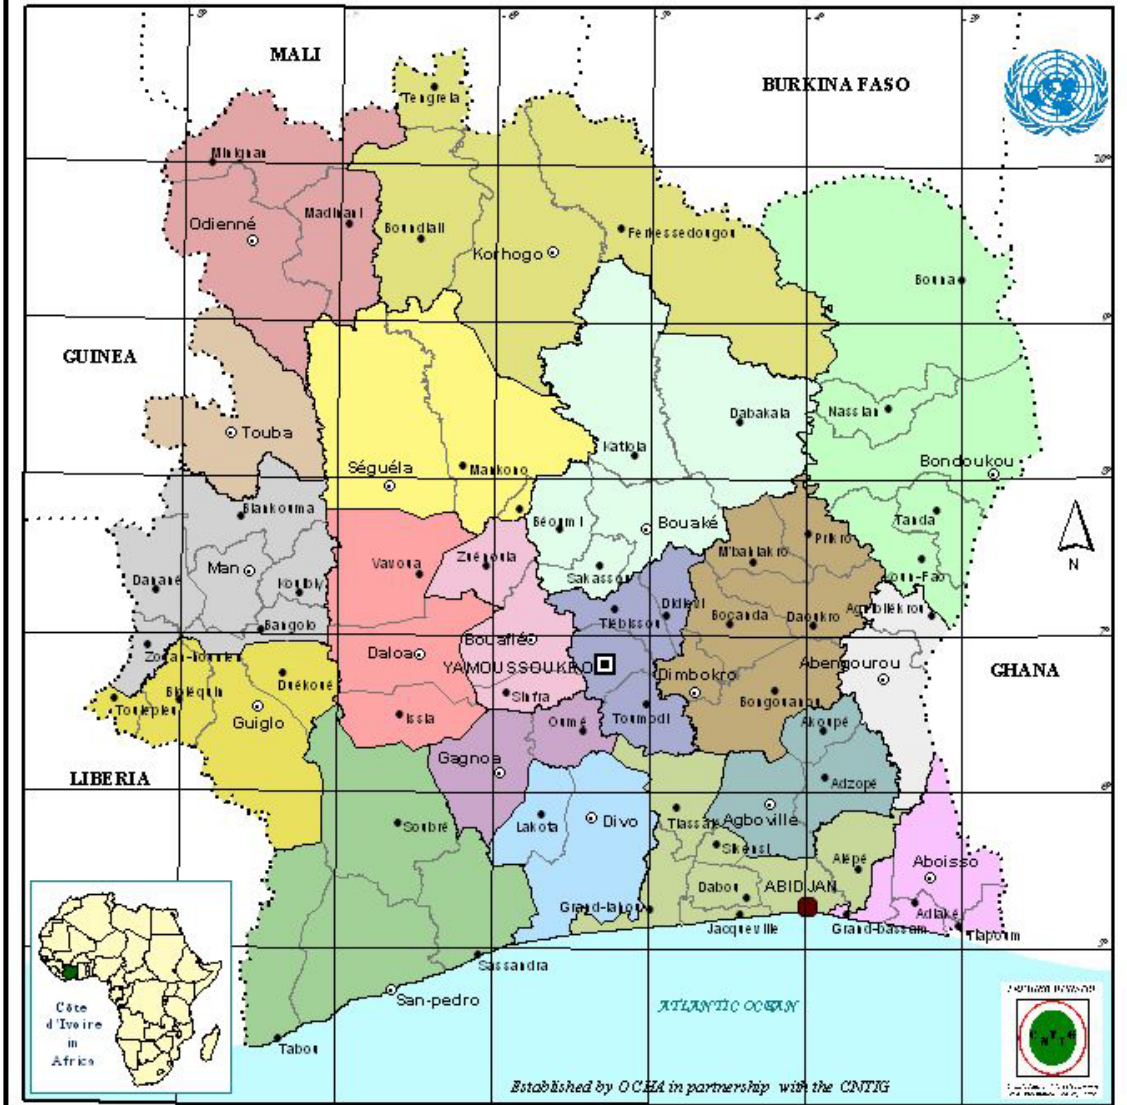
MALI
BURKINA FASO
Tengrela
Minignan
Odienné
Madinani
Boundiali
Korhogo
Ferkessedougou
Bouna
GUINEA
Touba
Dabakala
Nassian
Séguéla
Mankono
Katiola
Bondoukou
Biankouma
Béoumi
Bouaké
Tanda
Vavoua
Zuénoula
M'bahiakro
Prikro
Danané
Man
Kouibly
Sakassou
Koun-Fao
Bangolo
Didiévi
Tiébissou
Bocanda
Daoukro
Agnibilékrou
Zouan-Hounien
Bouaflé
Daloa
YAMOUSSOUKRO
Abengourou
GHANA
Bloléquin
Toulepleu
Duékoué
Guiglo
Dimbokro
Sinfra
Bongouanou
Issia
Oumé
Toumodi
Akoupé
LIBERIA
Gagnoa
Adzopé
Soubré
Lakota
Divo
Tiassalé
Agboville
Sikensi
Alépé
Aboisso
Dabou
ABIDJAN
Grand-lahou
Jacqueville
Grand-bassam
Adiaké
Tiapoum
Sassandra
San-pedro
ATLANTIC OCEAN
Tabou
Côte d'Ivoire in Africa
N
Established by OCHA in partnership with the CNTIG
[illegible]